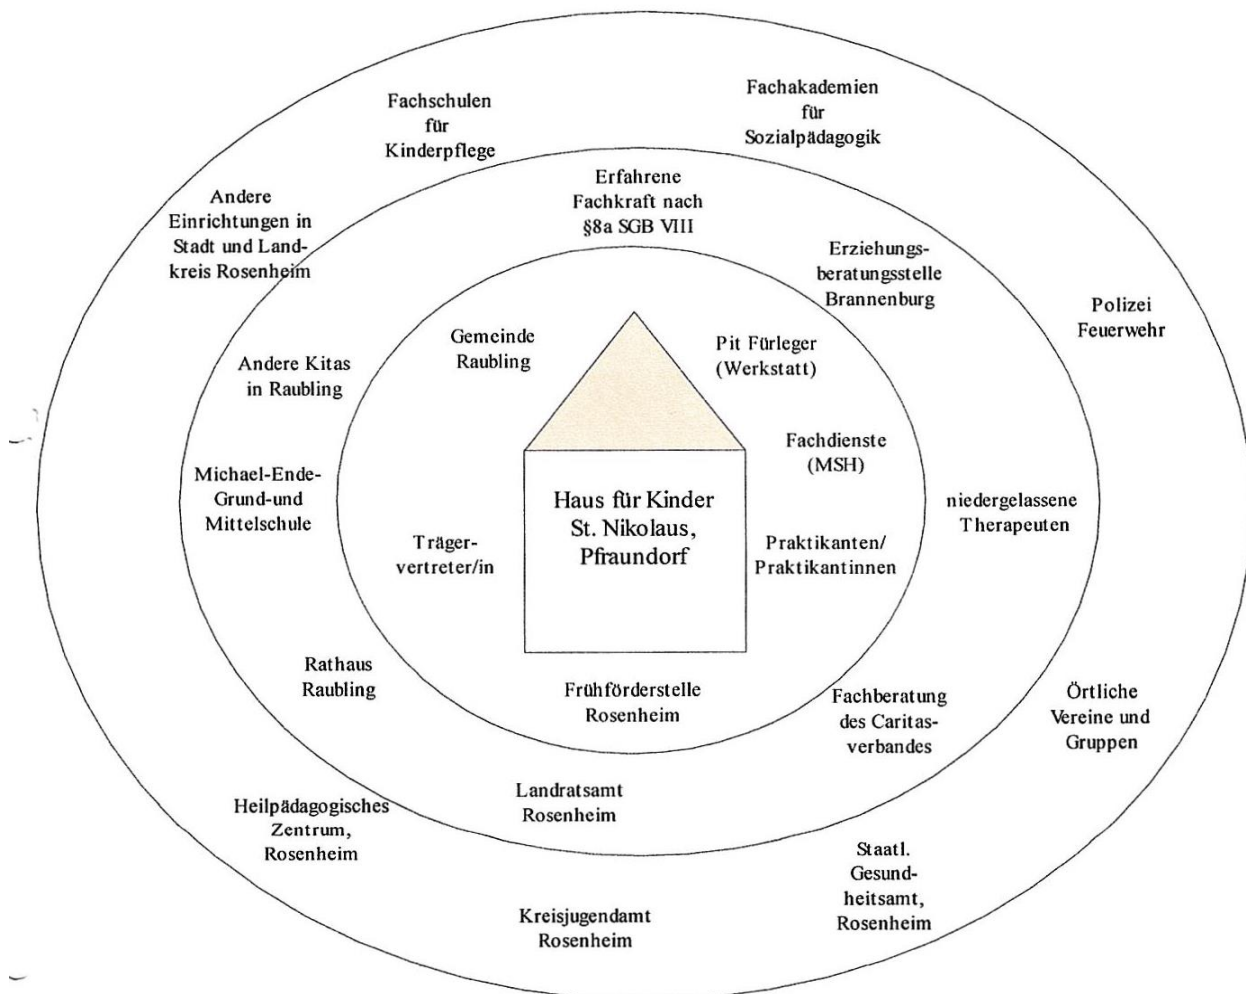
Fachschulen für Kinderpflege

Fachakademien für Sozialpädagogik

Andere Einrichtungen in Stadt und Landkreis Rosenheim

Erfahrene Fachkraft nach §8a SGB VIII

Erziehungsberatungsstelle Brannenburg

Polizei Feuerwehr

Andere Kitas in Raubling

Gemeinde Raubling

Pit Fürleger (Werkstatt)

Fachdienste (MSH)

Michael-Ende-Grund-und Mittelschule

Haus für Kinder St. Nikolaus, Pfraundorf

niedergelassene Therapeuten

Trägervertreter/in

Praktikanten/ Praktikantinnen

Rathaus Raubling

Frühförderstelle Rosenheim

Fachberatung des Caritasverbandes

Örtliche Vereine und Gruppen

Heilpädagogisches Zentrum, Rosenheim

Landratsamt Rosenheim

Staatl. Gesundheitsamt, Rosenheim

Kreisjugendamt Rosenheim